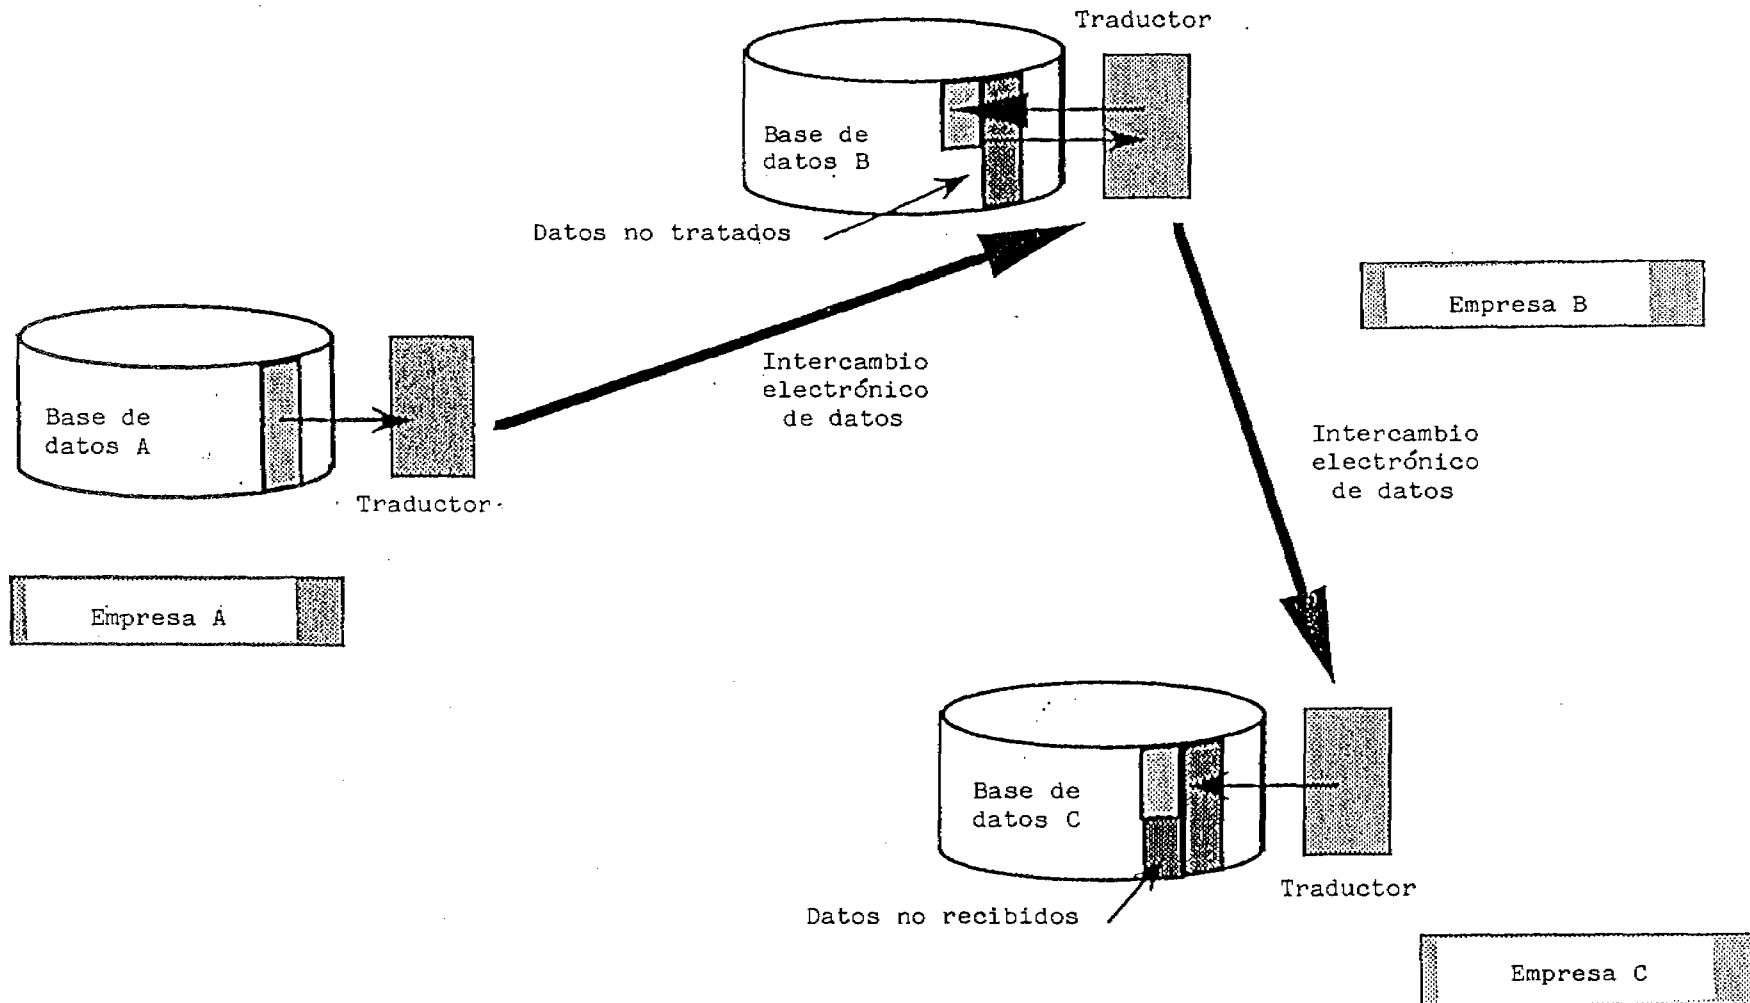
Traductor

Base de datos B

Datos no tratados

Empresa B

Base de datos A

Traductor

Intercambio electrónico de datos

Intercambio electrónico de datos

Empresa A

Base de datos C

Traductor

Datos no recibidos

Empresa C